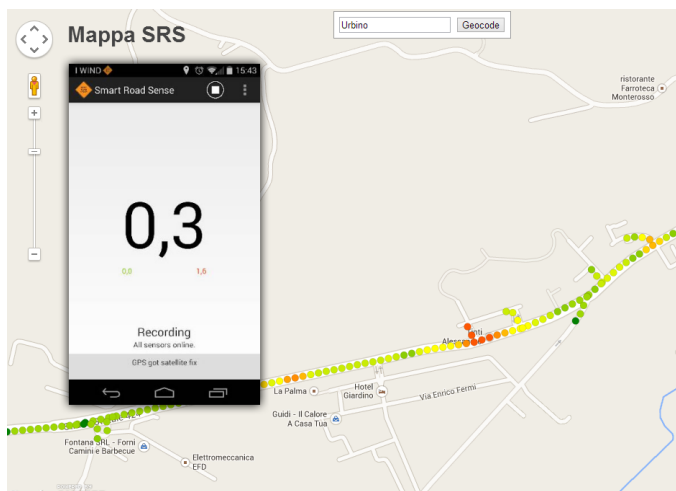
Mappa SRS

Urbino
Geocode

+
−

I WIND
15:43
Smart Road Sense

0,3

0,0
1,6

Recording
All sensors online.

GPS got satellite fix

ristorante
Farroteca
Monterosso

Alessa
nti

La Palma
Hotel
Giardino

Via Enrico Fermi

Guidi - Il Calore
A Casa Tua

Fontana SRL - Forni
Camini e Barbecue

Elettromeccanica
EFD